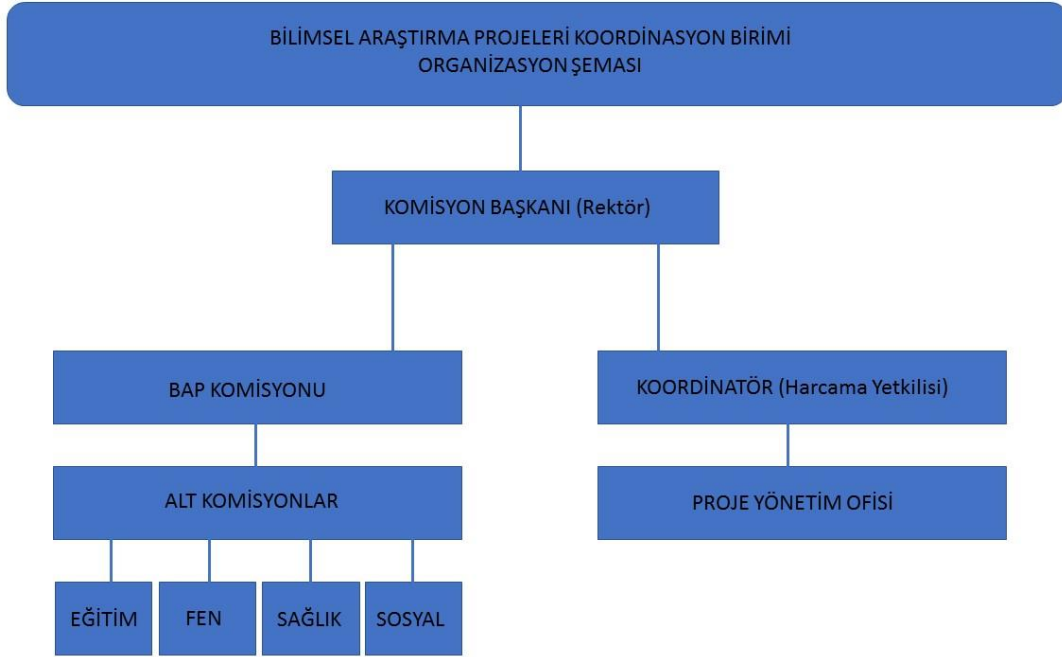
BİLİMSEL ARAŞTIRMA PROJELERİ KOORDİNASYON BİRİMİ
ORGANİZASYON ŞEMASI

KOMİSYON BAŞKANI (Rektör)

BAP KOMİSYONU

KOORDİNATÖR (Harcama Yetkilisi)

ALT KOMİSYONLAR

PROJE YÖNETİM OFİSİ

EĞİTİM

FEN

SAĞLIK

SOSYAL